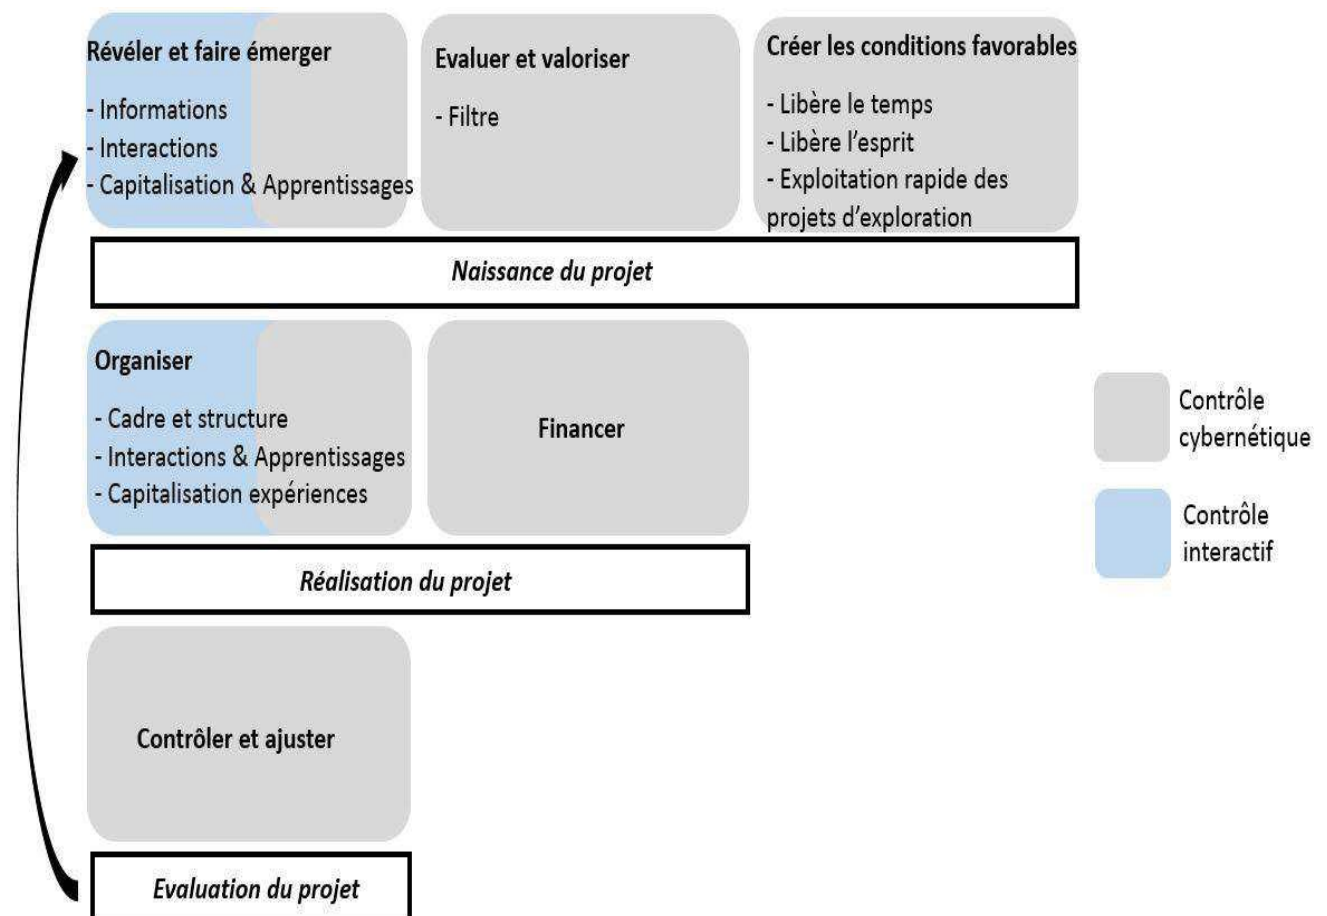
Révéler et faire émerger
- Informations
- Interactions
- Capitalisation & Apprentissages

Evaluer et valoriser
- Filtre

Créer les conditions favorables
- Libère le temps
- Libère l'esprit
- Exploitation rapide des projets d'exploration

Naissance du projet

Organiser
- Cadre et structure
- Interactions & Apprentissages
- Capitalisation expériences

Financer

Contrôle cybernétique

Contrôle interactif

Réalisation du projet

Contrôler et ajuster

Evaluation du projet